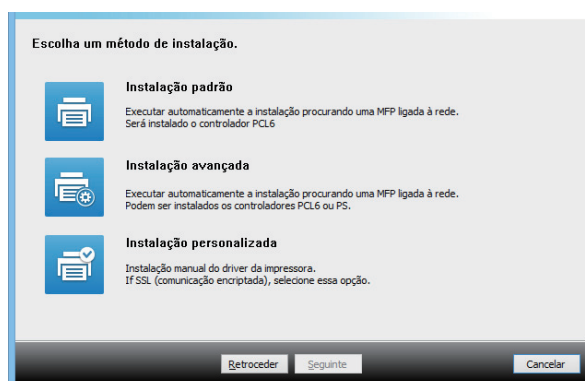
Escolha um método de instalação.

Instalação padrão

Executar automaticamente a instalação procurando uma MFP ligada à rede.
Será instalado o controlador PCL6

Instalação avançada

Executar automaticamente a instalação procurando uma MFP ligada à rede.
Podem ser instalados os controladores PCL6 ou PS.

Instalação personalizada

Instalação manual do driver da impressora.
If SSL (comunicação encriptada), selecione essa opção.

Retroceder Seguinte Cancelar